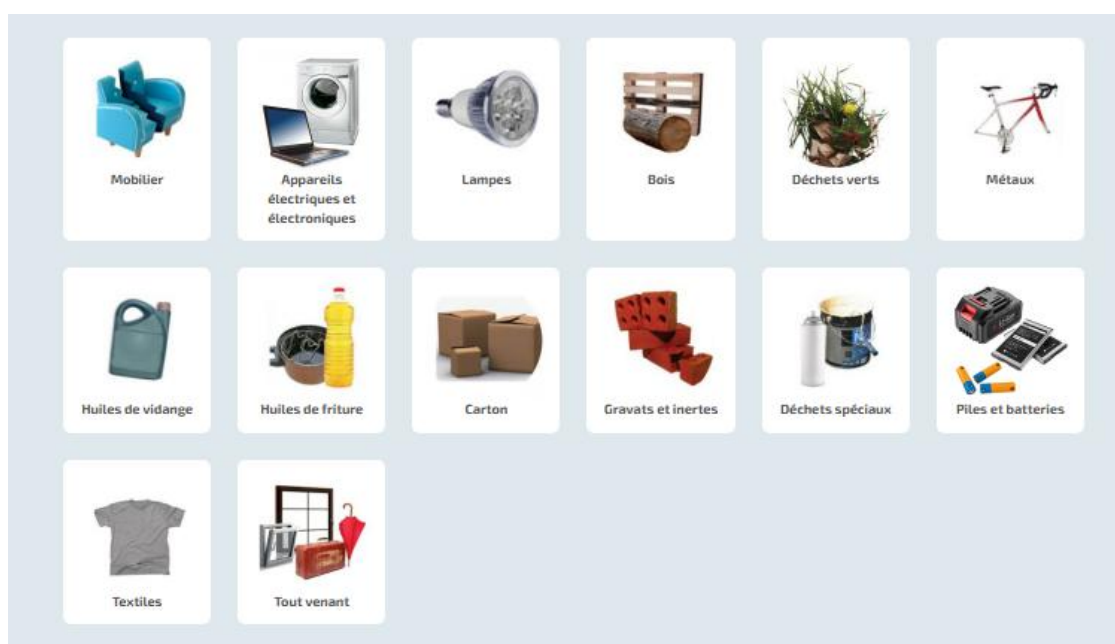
Mobilier

Appareils électriques et électroniques

Lampes

Bois

Déchets verts

Métaux

Huiles de vidange

Huiles de friture

Carton

Gravats et inertes

Déchets spéciaux

Piles et batteries

Textiles

Tout venant